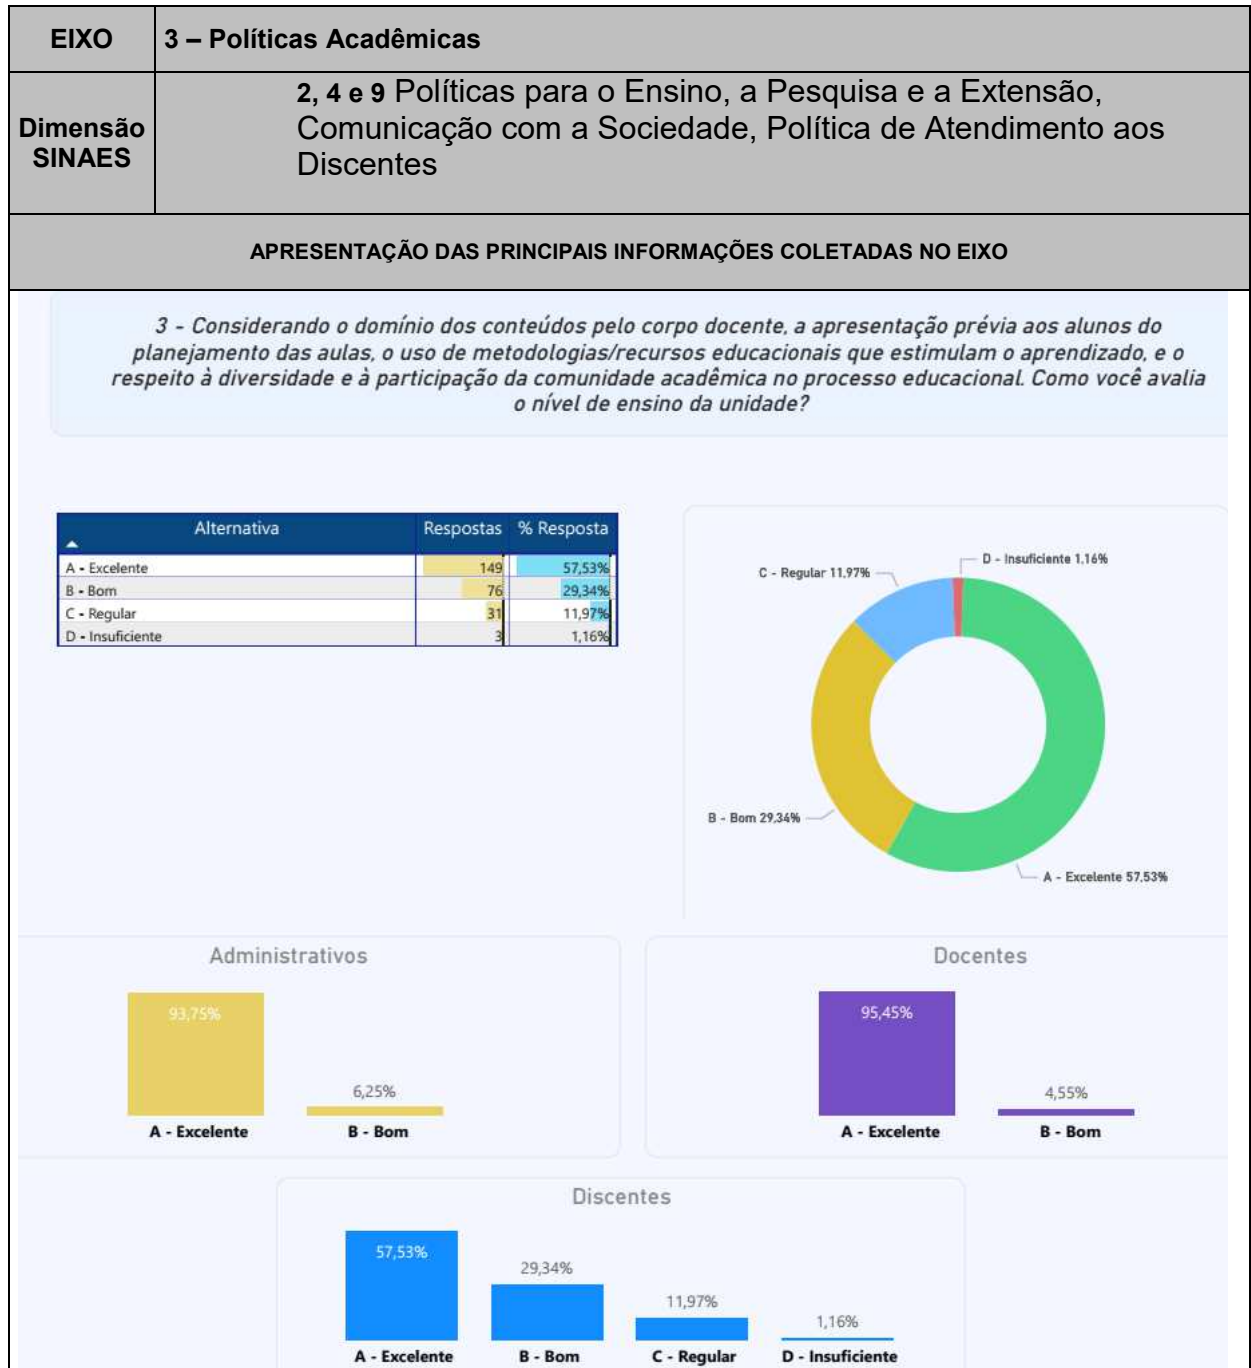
| EIXO | 3 – Políticas Acadêmicas |
|---|---|
| Dimensão SINAES | 2, 4 e 9 Políticas para o Ensino, a Pesquisa e a Extensão, Comunicação com a Sociedade, Política de Atendimento aos Discentes |

APRESENTAÇÃO DAS PRINCIPAIS INFORMAÇÕES COLETADAS NO EIXO

3 - Considerando o domínio dos conteúdos pelo corpo docente, a apresentação prévia aos alunos do planejamento das aulas, o uso de metodologias/recursos educacionais que estimulam o aprendizado, e o respeito à diversidade e à participação da comunidade acadêmica no processo educacional. Como você avalia o nível de ensino da unidade?

| Alternativa | Respostas | % Resposta |
|---|---|---|
| A - Excelente | 149 | 57,53% |
| B - Bom | 76 | 29,34% |
| C - Regular | 31 | 11,97% |
| D - Insuficiente | 3 | 1,16% |

D - Insuficiente 1,16%
C - Regular 11,97%
B - Bom 29,34%
A - Excelente 57,53%

Administrativos
93,75%
6,25%
A - Excelente
B - Bom

Docentes
95,45%
4,55%
A - Excelente
B - Bom

Discentes
57,53%
29,34%
11,97%
1,16%
A - Excelente
B - Bom
C - Regular
D - Insuficiente